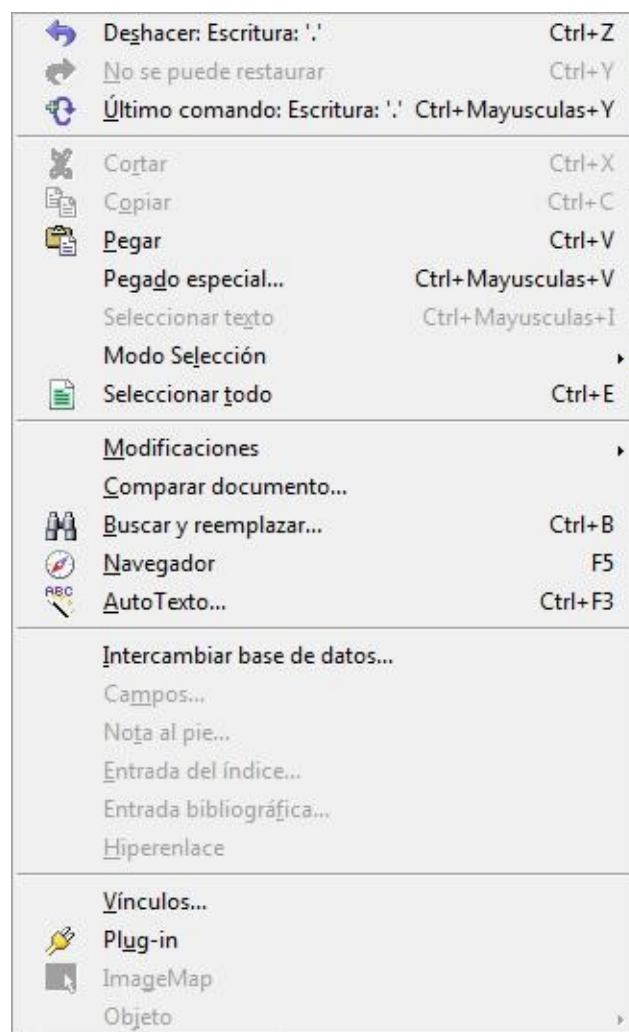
Deshacer: Escritura: '.' Ctrl+Z
No se puede restaurar Ctrl+Y
Último comando: Escritura: '.' Ctrl+Mayusculas+Y

Cortar Ctrl+X
Copiar Ctrl+C
Pegar Ctrl+V
Pegado especial... Ctrl+Mayusculas+V
Seleccionar texto Ctrl+Mayusculas+I
Modo Selección
Seleccionar todo Ctrl+E

Modificaciones
Comparar documento...
Buscar y reemplazar... Ctrl+B
Navegador F5
ABC
AutoTexto... Ctrl+F3

Intercambiar base de datos...
Campos...
Nota al pie...
Entrada del índice...
Entrada bibliográfica...
Hiperenlace

Vínculos...
Plug-in
ImageMap
Objeto